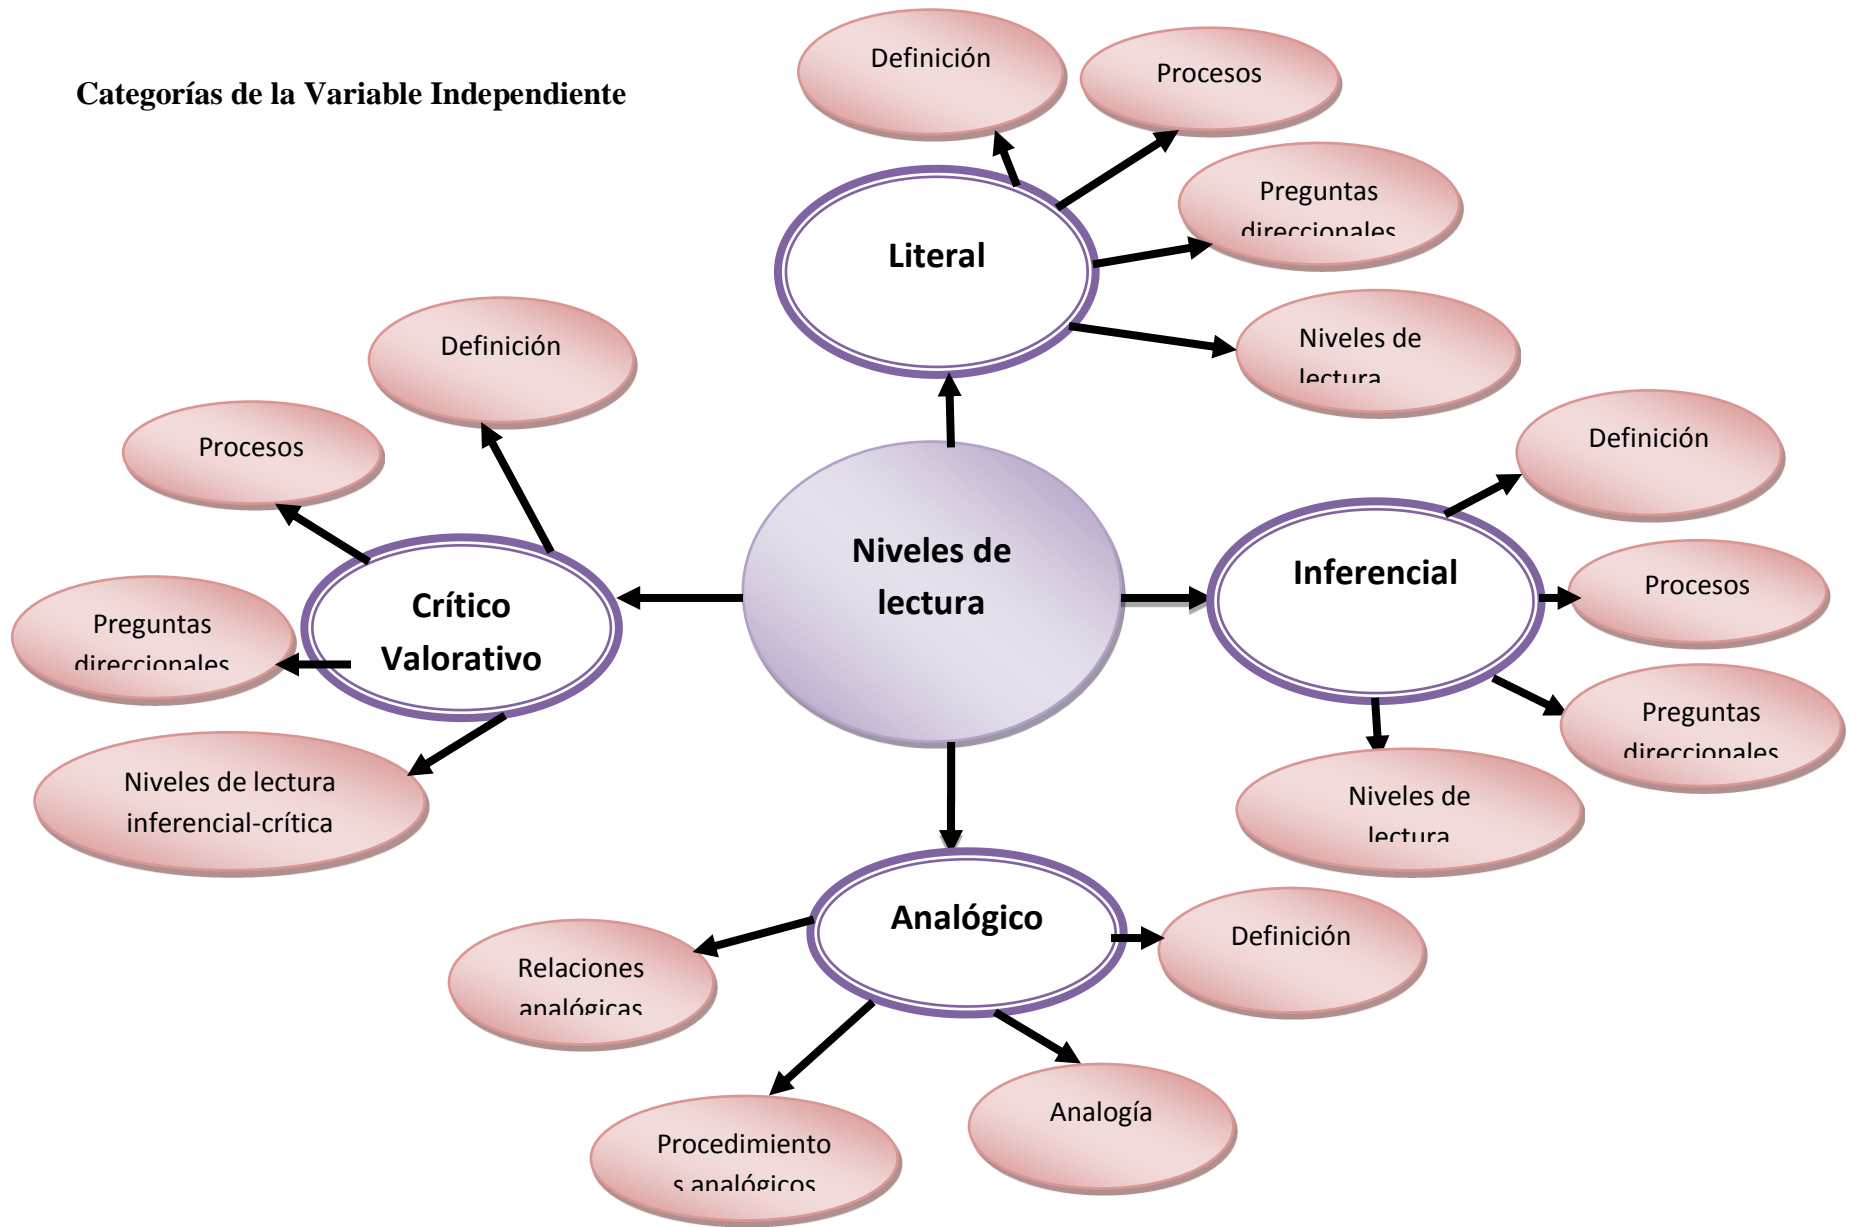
Categorías de la Variable Independiente

Definición

Procesos

Preguntas direccionales

Niveles de lectura

Literal

Definición

Procesos

Preguntas direccionales

Crítico Valorativo

Niveles de lectura inferencial-crítica

Niveles de lectura

Inferencial

Definición

Procesos

Preguntas direccionales

Niveles de lectura

Analógico

Definición

Relaciones analógicas

Procedimientos analógicos

Analogía